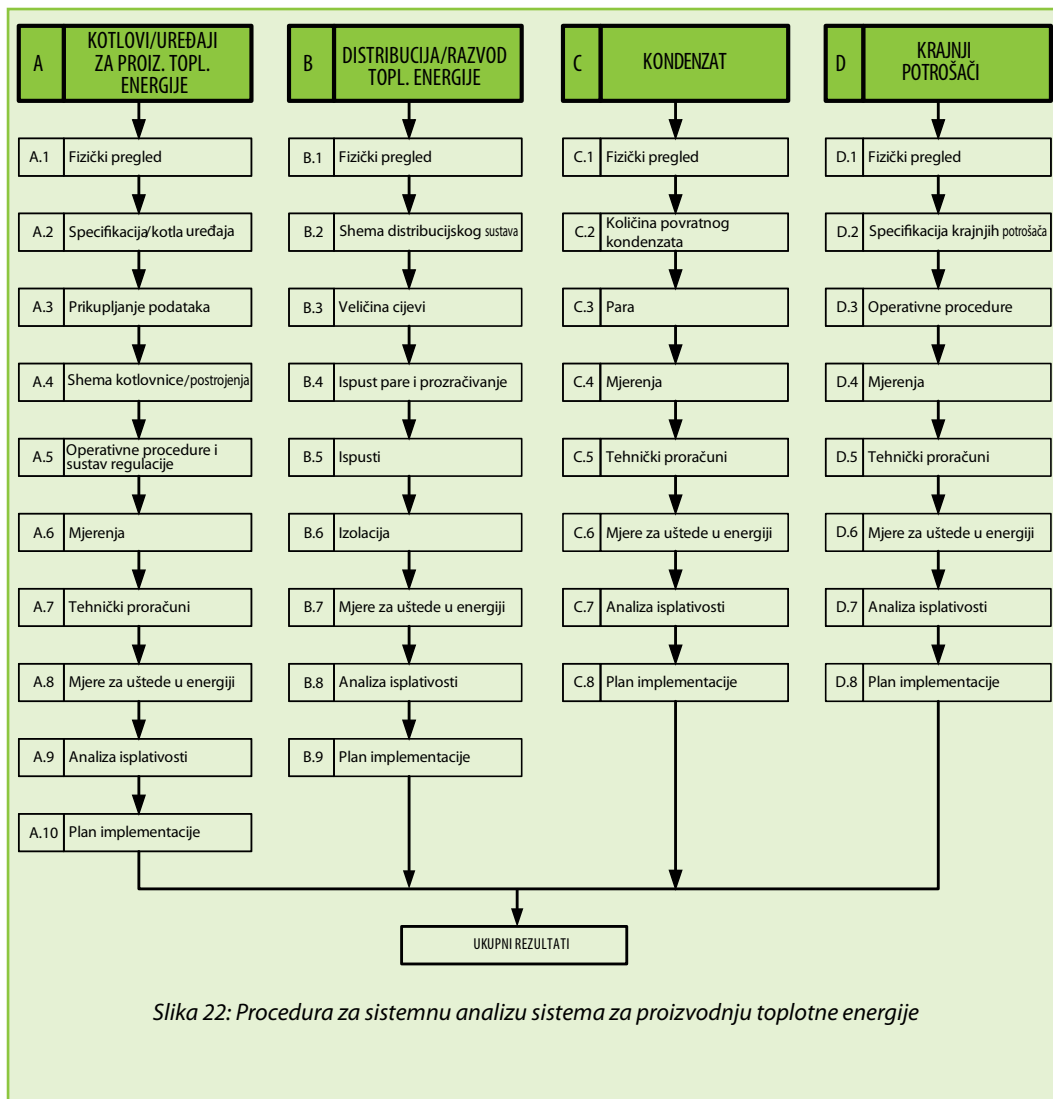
A KOTLOVI/UREĐAJI ZA PROIZ. TOPL. ENERGIJE

A.1 Fizički pregled

A.2 Specifikacija/kotla uređaja

A.3 Prikupljanje podataka

A.4 Shema kotlovnice/postrojenja

A.5 Operativne procedure i sustav regulacije

A.6 Mjerenja

A.7 Tehnički proračuni

A.8 Mjere za uštede u energiji

A.9 Analiza isplativosti

A.10 Plan implementacije

B DISTRIBUCIJA/RAZVOD TOPL. ENERGIJE

B.1 Fizički pregled

B.2 Shema distribucijskog sustava

B.3 Veličina cijevi

B.4 Ispust pare i prozračivanje

B.5 Ispusti

B.6 Izolacija

B.7 Mjere za uštede u energiji

B.8 Analiza isplativosti

B.9 Plan implementacije

C KONDENZAT

C.1 Fizički pregled

C.2 Količina povratnog kondenzata

C.3 Para

C.4 Mjerenja

C.5 Tehnički proračuni

C.6 Mjere za uštede u energiji

C.7 Analiza isplativosti

C.8 Plan implementacije

D KRAJNJI POTROŠAČI

D.1 Fizički pregled

D.2 Specifikacija krajnjih potrošača

D.3 Operativne procedure

D.4 Mjerenja

D.5 Tehnički proračuni

D.6 Mjere za uštede u energiji

D.7 Analiza isplativosti

D.8 Plan implementacije

UKUPNI REZULTATI

Slika 22: Procedura za sistemnu analizu sistema za proizvodnju toplotne energije